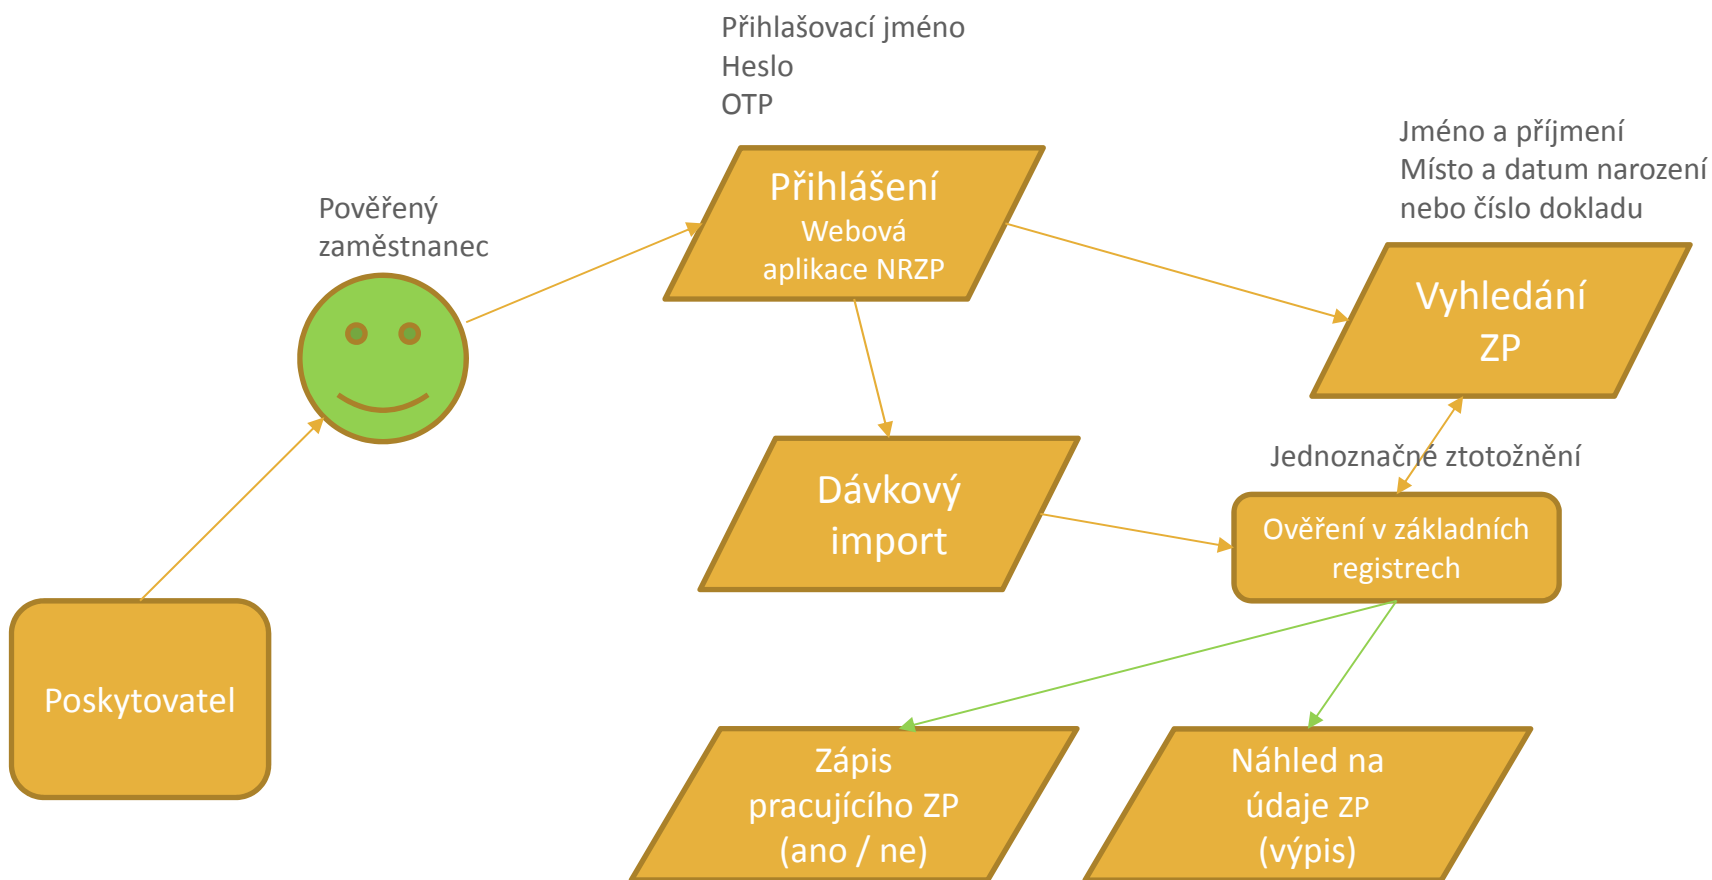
Přihlašovací jméno
Heslo
OTP

Pověřený zaměstnanec

Přihlášení
Webová aplikace NRZP

Jméno a příjmení
Místo a datum narození nebo číslo dokladu

Vyhledání ZP

Dávkový import

Jednoznačné ztotožnění

Ověření v základních registrech

Poskytovatel

Zápis pracujícího ZP (ano / ne)

Náhled na údaje ZP (výpis)